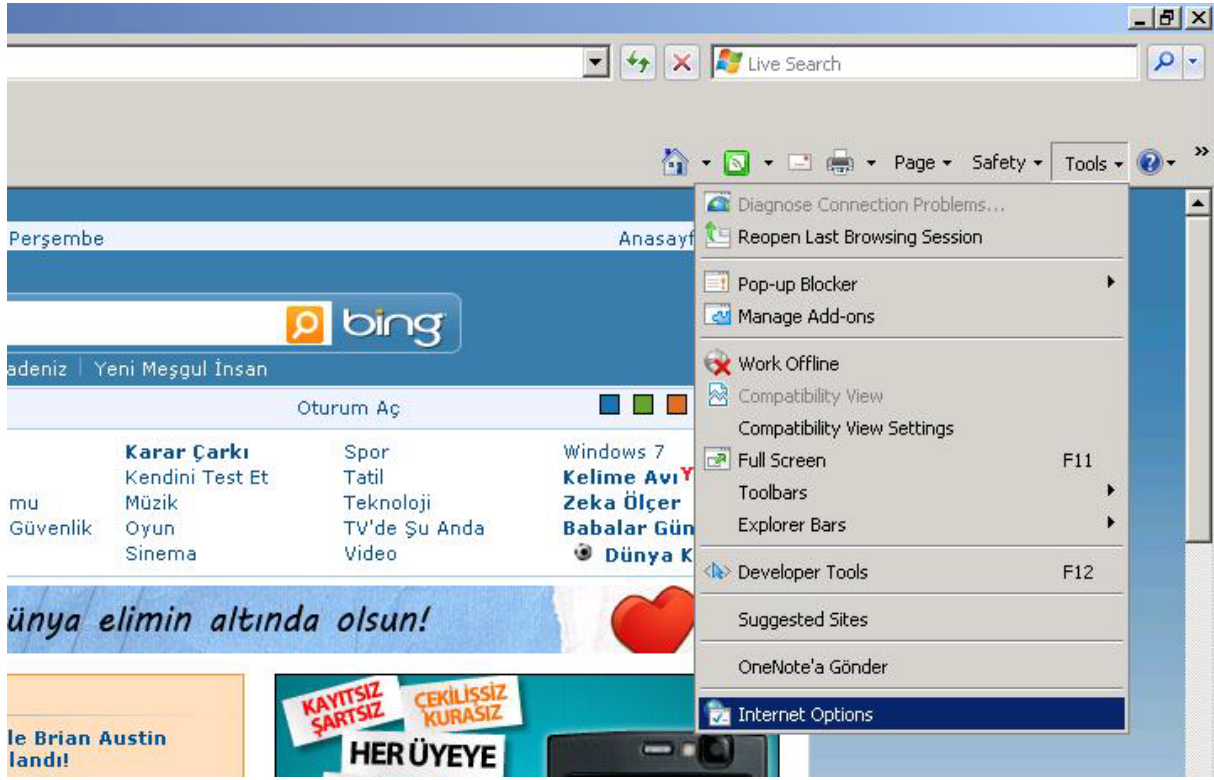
Live Search

Page ▾ Safety ▾ Tools ▾

Perşembe

Anasayf

bing

adeniz | Yeni Meşgul İnsan

Oturum Aç

mu
Güvenlik

Karar Çarkı
Kendini Test Et
Müzik
Oyun
Sinema

Spor
Tatil
Teknoloji
TV'de Şu Anda
Video

Windows 7
Kelime Avı
Zeka Ölçer
Babalar Gün
Dünya K

ünya elimin altında olsun!

le Brian Austin
landı!

KAYITSIZ ŞARTSIZ
ÇEKİLİŞSİZ KURASIZ
HER ÜYEYE

Diagnose Connection Problems...
Reopen Last Browsing Session
Pop-up Blocker
Manage Add-ons
Work Offline
Compatibility View
Compatibility View Settings
Full Screen F11
Toolbars
Explorer Bars
Developer Tools F12
Suggested Sites
OneNote'a Gönder
Internet Options